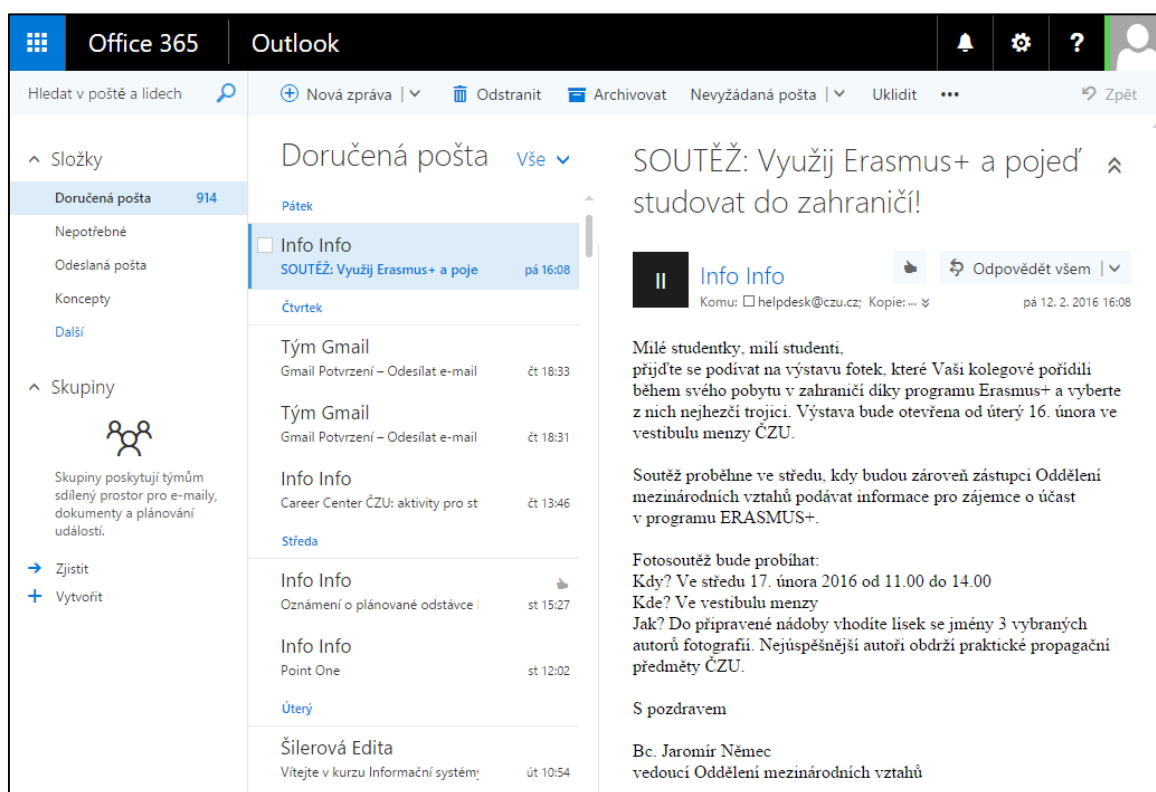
Office 365 Outlook

?

Hledat v poště a lidech

Nová zpráva | Odstranit Archivovat Nevyžádaná pošta | Uklidit ••• Zpět

^ Složky

Doručená pošta 914

Nepotřebné

Odeslaná pošta

Koncepty

Další

^ Skupiny

Skupiny poskytují týmům sdílený prostor pro e-maily, dokumenty a plánování událostí.

Zjistit

Vytvořit

Doručená pošta Vše

Pátek

Info Info
SOUTĚŽ: Využij Erasmus+ a poje pá 16:08

Čtvrtek

Tým Gmail
Gmail Potvrzení – Odesílat e-mail čt 18:33

Tým Gmail
Gmail Potvrzení – Odesílat e-mail čt 18:31

Info Info
Career Center ČZU: aktivity pro st čt 13:46

Středa

Info Info
Oznámení o plánované odstávce st 15:27

Info Info
Point One st 12:02

Úterý

Šilerová Edita
Vítejte v kurzu Informační systém út 10:54

SOUTĚŽ: Využij Erasmus+ a pojeď studovat do zahraničí!

II

Info Info
Komu: helpdesk@czu.cz; Kopie: ...

Odpovědět všem |

pá 12. 2. 2016 16:08

Milé studentky, milí studenti,
přijďte se podívat na výstavu fotek, které Vaši kolegové pořídili během svého pobytu v zahraničí díky programu Erasmus+ a vyberte z nich nejhezčí trojici. Výstava bude otevřena od úterý 16. února ve vestibulu menzy ČZU.

Soutěž proběhne ve středu, kdy budou zároveň zástupci Oddělení mezinárodních vztahů podávat informace pro zájemce o účast v programu ERASMUS+.

Fotosoutěž bude probíhat:
Kdy? Ve středu 17. února 2016 od 11.00 do 14.00
Kde? Ve vestibulu menzy
Jak? Do připravené nádoby vhodíte lísek se jmény 3 vybraných autorů fotografií. Nejúspěšnější autoři obdrží praktické propagační předměty ČZU.

S pozdravem

Bc. Jaromír Němec
vedoucí Oddělení mezinárodních vztahů